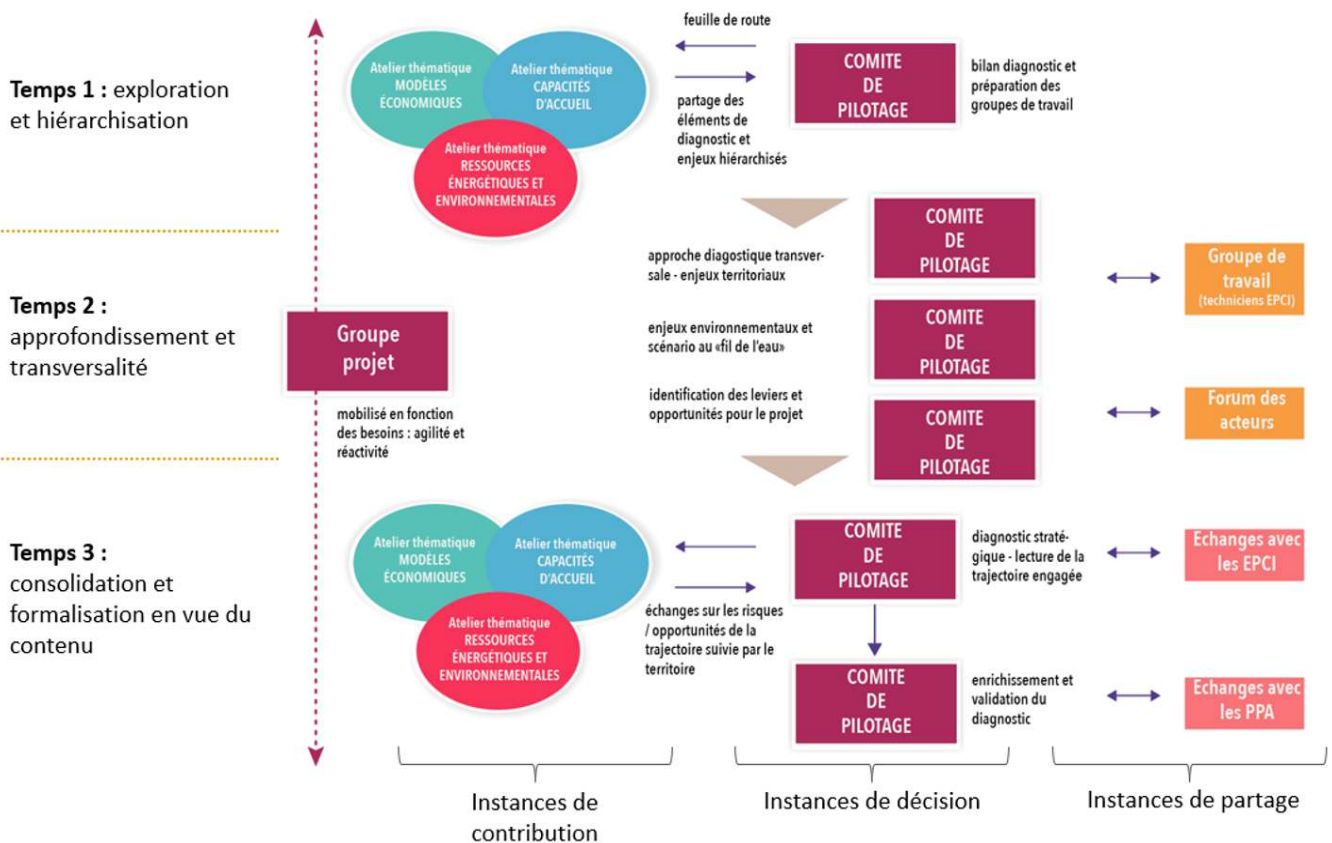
**Temps 1 :** exploration et hiérarchisation

Atelier thématique MODÈLES ÉCONOMIQUES

Atelier thématique CAPACITÉS D'ACCUEIL

Atelier thématique RESSOURCES ÉNERGÉTIQUES ET ENVIRONNEMENTALES

feuille de route

partage des éléments de diagnostic et enjeux hiérarchisés

COMITE DE PILOTAGE

bilan diagnostic et préparation des groupes de travail

**Temps 2 :** approfondissement et transversalité

Groupe projet

mobilisé en fonction des besoins : agilité et réactivité

COMITE DE PILOTAGE

approche diagostique transversale - enjeux territoriaux

Groupe de travail (techniciens EPCI)

COMITE DE PILOTAGE

enjeux environnementaux et scénario au «fil de l'eau»

COMITE DE PILOTAGE

identification des leviers et opportunités pour le projet

Forum des acteurs

**Temps 3 :** consolidation et formalisation en vue du contenu

Atelier thématique MODÈLES ÉCONOMIQUES

Atelier thématique CAPACITÉS D'ACCUEIL

Atelier thématique RESSOURCES ÉNERGÉTIQUES ET ENVIRONNEMENTALES

échanges sur les risques / opportunités de la trajectoire suivie par le territoire

COMITE DE PILOTAGE

diagnostic stratégique - lecture de la trajectoire engagée

Echanges avec les EPCI

COMITE DE PILOTAGE

enrichissement et validation du diagnostic

Echanges avec les PPA

Instances de contribution

Instances de décision

Instances de partage